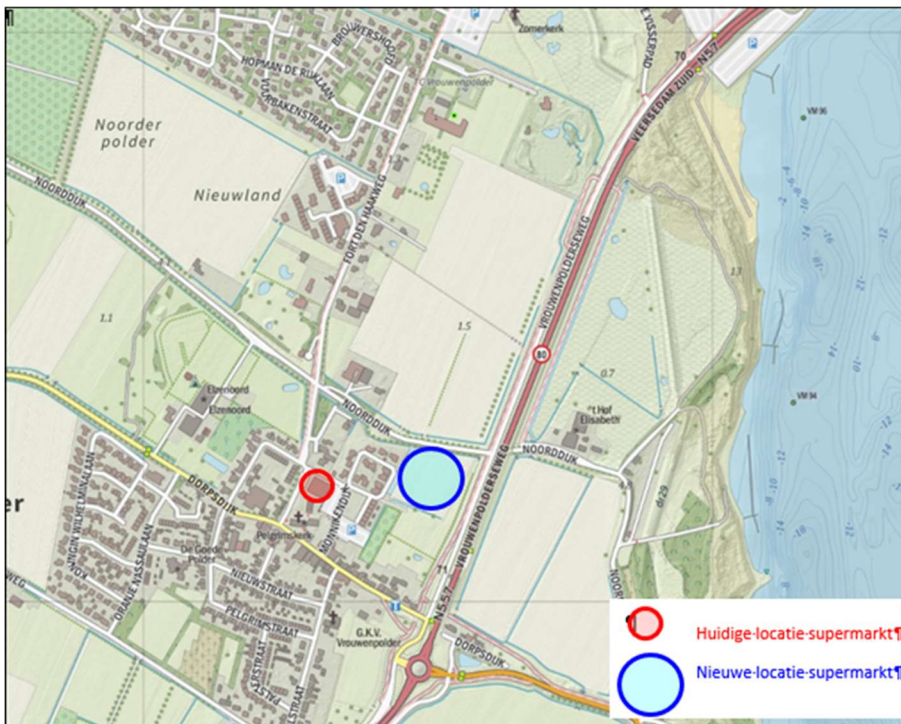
Zomerkerk
VEERSEDAM ZUID N57
70
HOPMAN DE RUIJLAAN
BROUWERSHOOFD
KIJKBAKENSTRAAT
Vrouwenpolder
Noorder polder
Nieuwland
NOORDDIJK
TORTDENHAMWEG
VROUWENPOLDERSEWEG
1.1
1.5
80
0.7
Elzenoord
Elzenoord
NOORDDIJK
't Hof Elisabeth
NOORDDIJK
DORPSDIJK
MOLENKENDIJK
VROUWENPOLDERSEWEG
Pelgrimskerk
De Goede Polder
NIEUWSTRAAT
PELGRIMSTRAAT
G.K.V. Vrouwenpolder
DORPSDIJK
N57
VM 96
VM 94
er
Huidige locatie supermarkt
Nieuwe locatie supermarkt